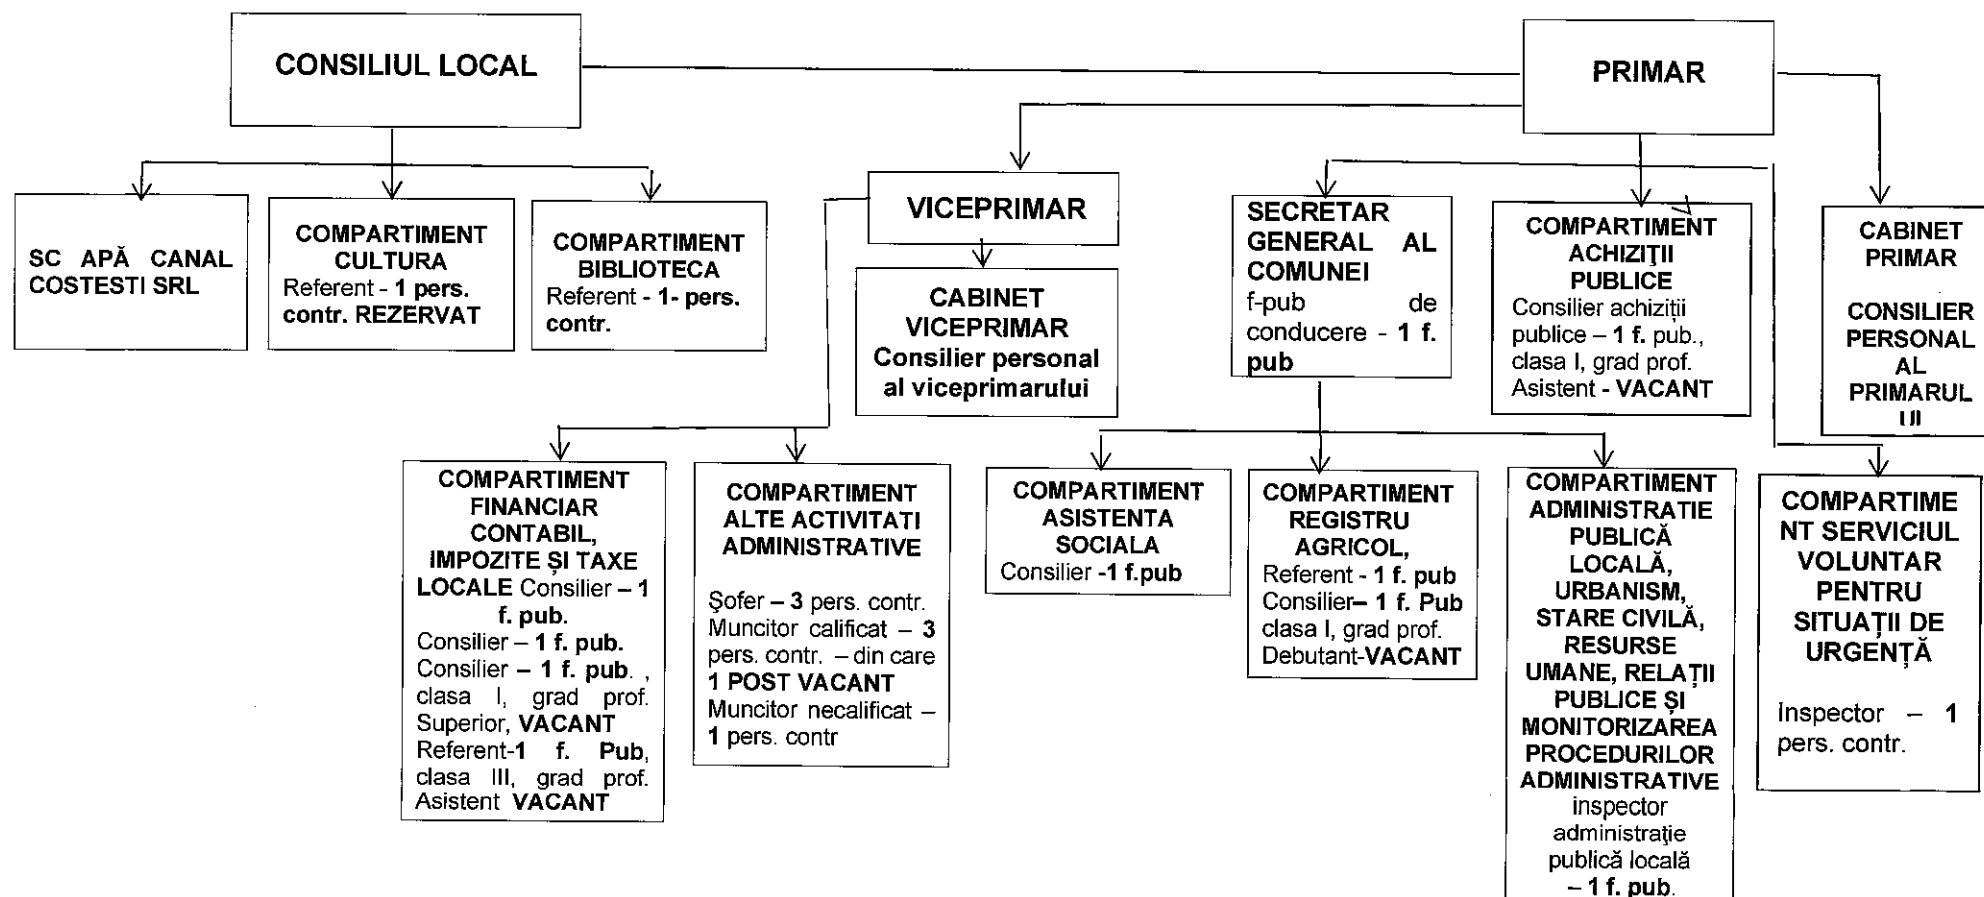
CONSILIUL LOCAL

PRIMAR

SC APĂ CANAL COSTESTI SRL

COMPARTIMENT CULTURA
Referent - 1 pers. contr. REZERVAT

COMPARTIMENT BIBLIOTECA
Referent - 1- pers. contr.

VICEPRIMAR

CABINET VICEPRIMAR
Consilier personal al viceprimarului

SECRETAR GENERAL AL COMUNEI
f-pub de conducere - 1 f. pub

COMPARTIMENT ACHIZIȚII PUBLICE
Consilier achiziții publice – 1 f. pub., clasa I, grad prof. Asistent - VACANT

CABINET PRIMAR

CONSILIER PERSONAL AL PRIMARULUI

COMPARTIMENT FINANCIAR CONTABIL, IMPOZITE ȘI TAXE LOCALE Consilier – 1 f. pub.
Consilier – 1 f. pub.
Consilier – 1 f. pub. , clasa I, grad prof. Superior, VACANT
Referent-1 f. Pub, clasa III, grad prof. Asistent VACANT

COMPARTIMENT ALTE ACTIVITATI ADMINISTRATIVE

Şofer – 3 pers. contr.
Muncitor calificat – 3 pers. contr. – din care 1 POST VACANT
Muncitor necalificat – 1 pers. contr

COMPARTIMENT ASISTENTA SOCIALA
Consilier -1 f.pub

COMPARTIMENT REGISTRU AGRICOL,
Referent - 1 f. pub
Consilier– 1 f. Pub clasa I, grad prof. Debutant-VACANT

COMPARTIMENT ADMINISTRATIE PUBLICĂ LOCALĂ, URBANISM, STARE CIVILĂ, RESURSE UMANE, RELAȚII PUBLICE ȘI MONITORIZAREA PROCEDURILOR ADMINISTRATIVE
inspector administrație publică locală – 1 f. pub.

COMPARTIMENT SERVICIUL VOLUNTAR PENTRU SITUAȚII DE URGENȚĂ

Inspector – 1 pers. contr.